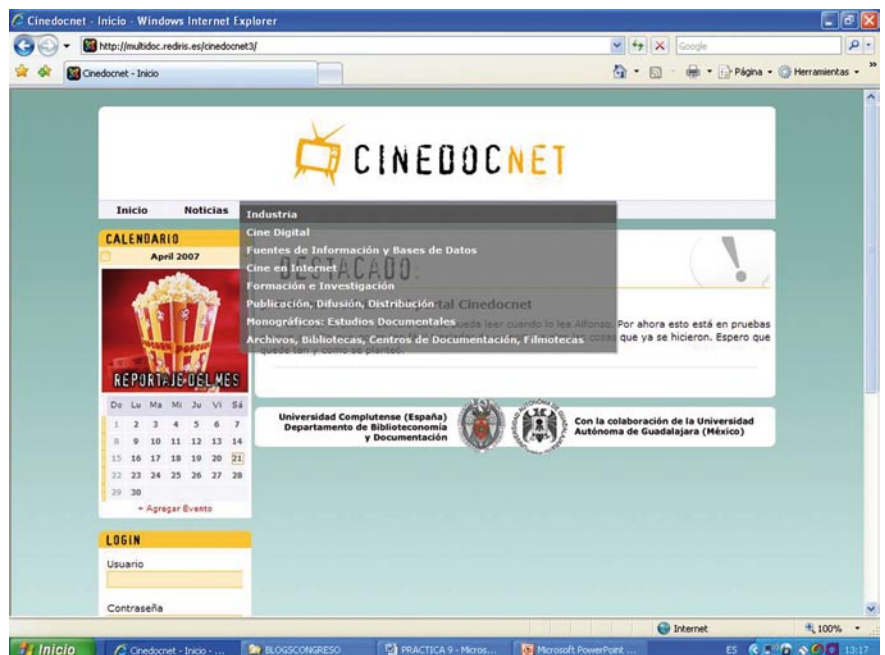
Cinedocnet - Inicio - Windows Internet Explorer

http://multidoc.rediris.es/cinedocnet3/

Google

Cinedocnet - Inicio

Página · Herramientas ·

CINEDOCNET

Inicio Noticias

Industria
Cine Digital
Fuentes de Información y Bases de Datos
Cine en Internet
Formación e Investigación
Publicación, Difusión, Distribución
Monográficos: Estudios Documentales
Archivos, Bibliotecas, Centros de Documentación, Filmotecas

CALENDARIO
April 2007

REPORTAJE DEL MES

| Do | Lu | Ma | Mi | Ju | Vi | Sá |
|---|---|---|---|---|---|---|
| 1 | 2 | 3 | 4 | 5 | 6 | 7 |
| 8 | 9 | 10 | 11 | 12 | 13 | 14 |
| 15 | 16 | 17 | 18 | 19 | 20 | 21 |
| 22 | 23 | 24 | 25 | 26 | 27 | 28 |
| 29 | 30 | | | | | |

+ Agregar Evento

LOGIN
Usuario
Contraseña

DESTACADO:

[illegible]rtal Cinedocnet

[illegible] pueda leer cuando lo lea Alfonso. Por ahora esto está en pruebas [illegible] cosas que ya se hicieron. Espero que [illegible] quede tan y como se planteó.

Universidad Complutense (España) Departamento de Biblioteconomía y Documentación

Con la colaboración de la Universidad Autónoma de Guadalajara (México)

Internet

100%

Inicio

Cinedocnet - Inicio - ...

BLOGSCONGRESO

PRACTICA 9 - Micros...

Microsoft PowerPoint ...

ES

13:17